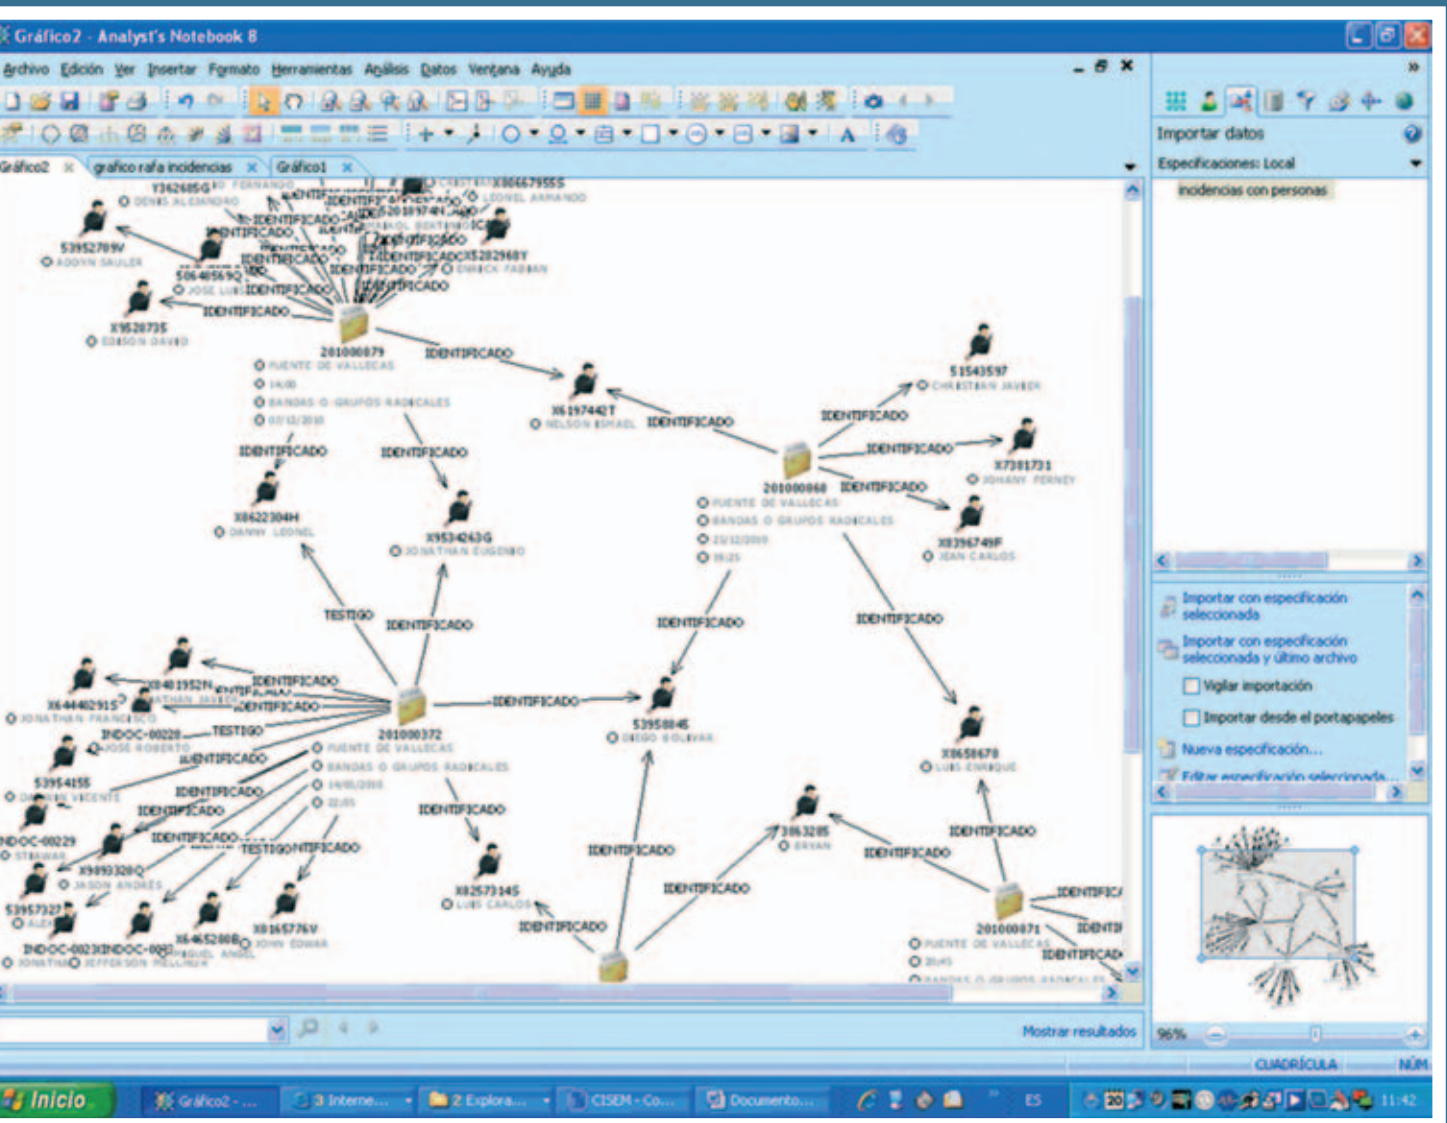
Gráfico2 - Analyst's Notebook 8

Archivo Edición Ver Insertar Formato Herramientas Análisis Datos Ventana Ayuda

Gráfico2 × grafico rafa incidencias × Gráfico1 ×

Importar datos
Especificaciones: Local
incidencias con personas

Y3626856 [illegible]
53952709V
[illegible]
X9520735
201000079
IDENTIFICADO
X6197442T
51543597
X7381731
201000868
X8396749F
X8622304H
X9534263G
TESTIGO
IDENTIFICADO
X6446291S
X4019526
201000372
IDENTIFICADO
53958845
X8658678
INDOC-00228
TESTIGO
53954155
INDOC-00229
X9893280Q
53957327
INDOC-0023
INDOC-0023
X6452808
X8165776V
X8257314S
3063285
201000071
IDENTIFICADO

Importar con especificación seleccionada
Importar con especificación seleccionada y último archivo
Vigilar importación
Importar desde el portapapeles
Nueva especificación...
Editar especificación seleccionada...

Mostrar resultados
96%
CUADRÍCULA
NÚM

Inicio
Gráfico2 - ...
3 Interne...
2 Explora...
CISEM - Co...
Documento...
ES
11:42